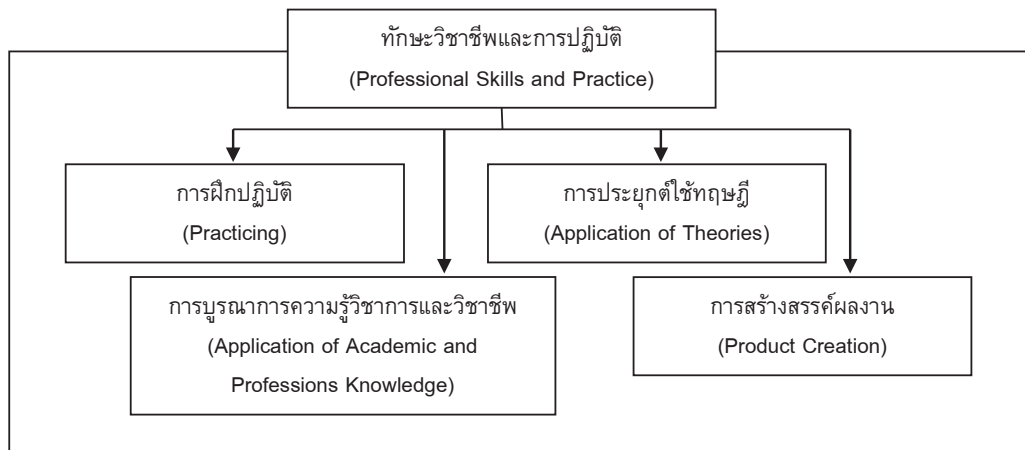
ทักษะวิชาชีพและการปฏิบัติ
(Professional Skills and Practice)

การฝึกปฏิบัติ
(Practicing)

การประยุกต์ใช้ทฤษฎี
(Application of Theories)

การบูรณาการความรู้วิชาการและวิชาชีพ
(Application of Academic and Professions Knowledge)

การสร้างสรรค์ผลงาน
(Product Creation)